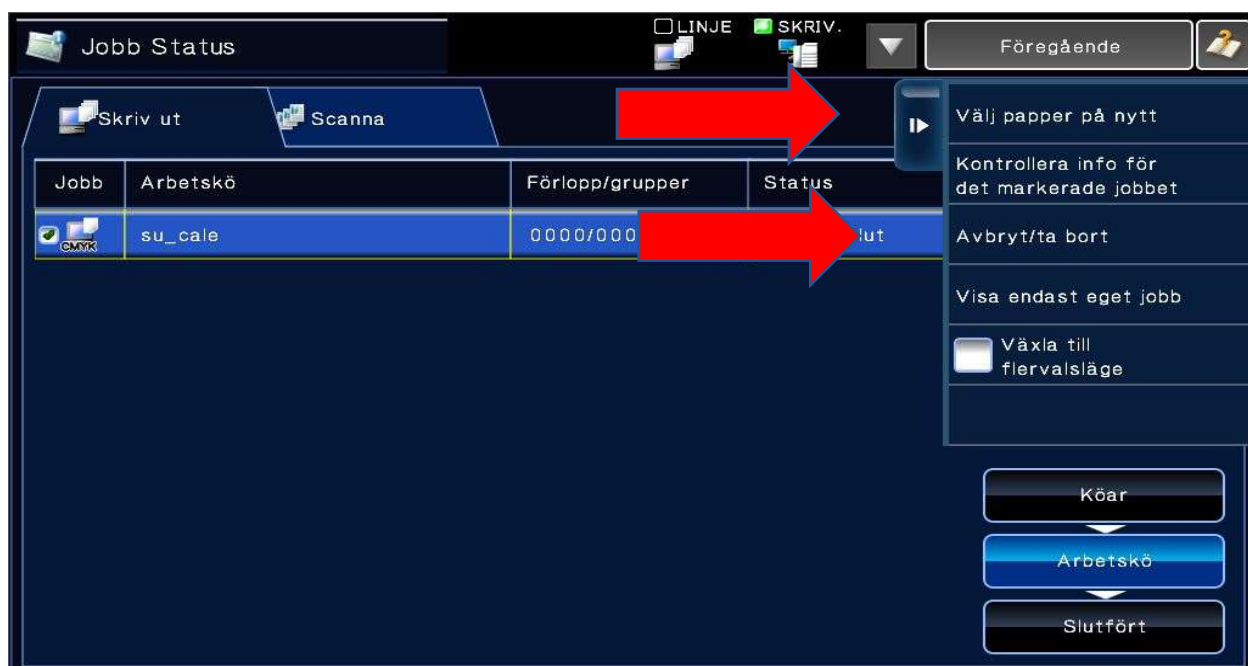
Jobb Status

LINJE

SKRIV.

Föregående

Skriv ut

Scanna

| Jobb | Arbetskö | Förlopp/grupper | Status |
|---|---|---|---|
| CMYK | su_cale | 0000/000 | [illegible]lut |

Välj papper på nytt

Kontrollera info för det markerade jobbet

Avbryt/ta bort

Visa endast eget jobb

Växla till flervalsläge

Köar

Arbetskö

Slutfört